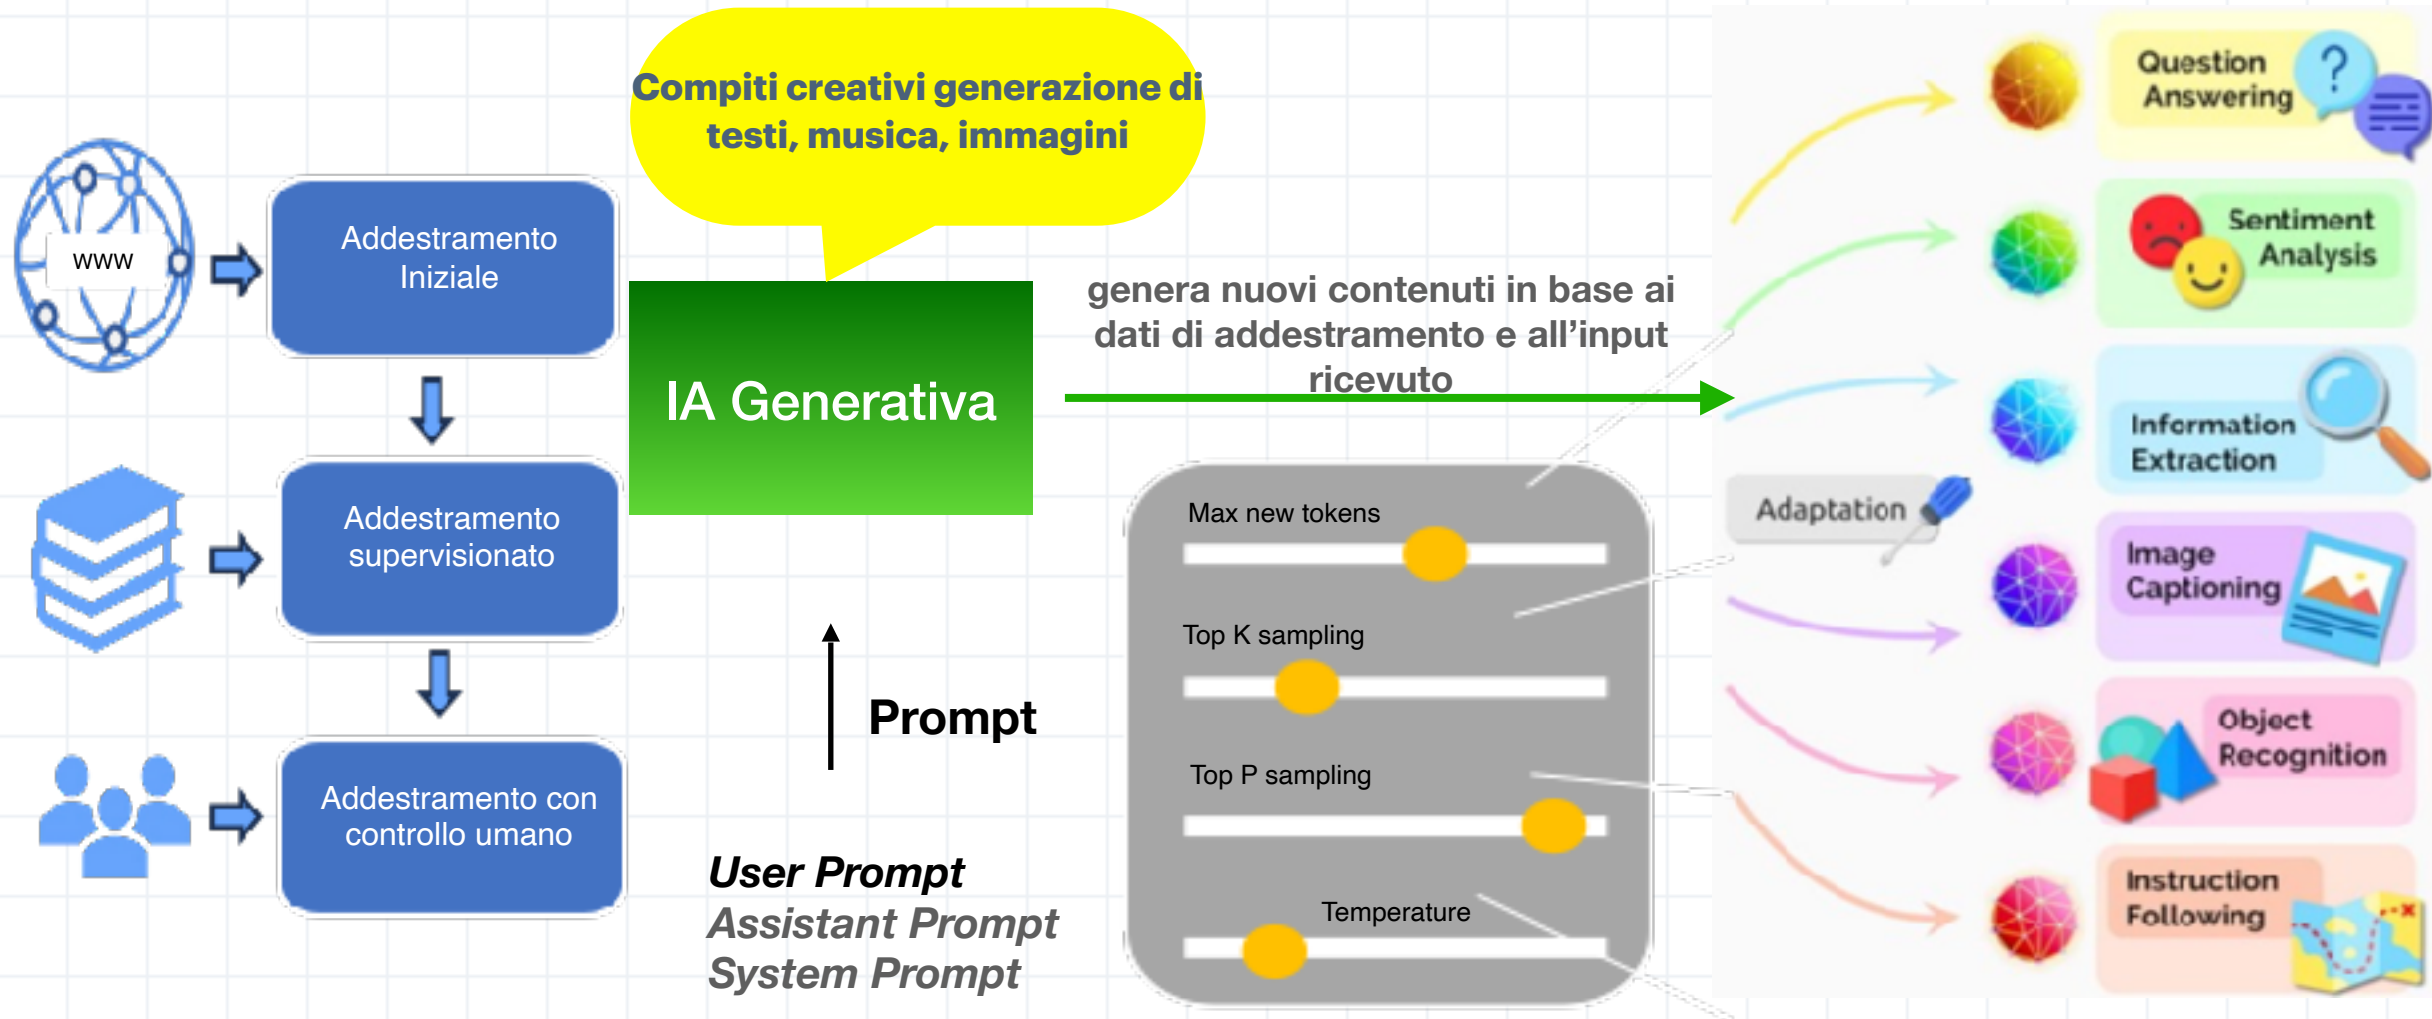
Compiti creativi generazione di testi, musica, immagini

www

Addestramento Iniziale

Addestramento supervisionato

Addestramento con controllo umano

IA Generativa

genera nuovi contenuti in base ai dati di addestramento e all'input ricevuto

Prompt

User Prompt
Assistant Prompt
System Prompt

Max new tokens

Top K sampling

Top P sampling

Temperature

Adaptation

Question Answering

Sentiment Analysis

Information Extraction

Image Captioning

Object Recognition

Instruction Following